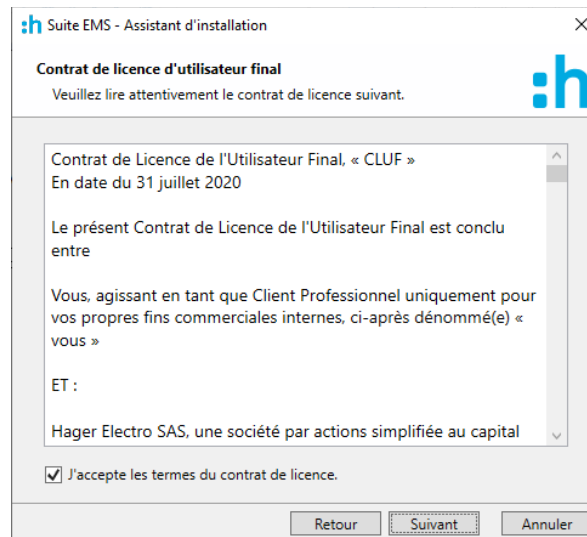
:h Suite EMS - Assistant d'installation

Contrat de licence d'utilisateur final

Veuillez lire attentivement le contrat de licence suivant.

:h

Contrat de Licence de l'Utilisateur Final, « CLUF »
En date du 31 juillet 2020

Le présent Contrat de Licence de l'Utilisateur Final est conclu entre

Vous, agissant en tant que Client Professionnel uniquement pour vos propres fins commerciales internes, ci-après dénommé(e) « vous »

ET :

Hager Electro SAS, une société par actions simplifiée au capital

J'accepte les termes du contrat de licence.

Retour | Suivant | Annuler